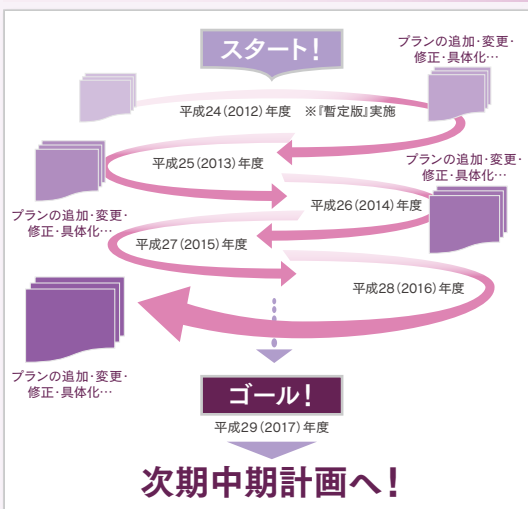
スタート!

プランの追加・変更・修正・具体化…

平成24(2012)年度　※『暫定版』実施

平成25(2013)年度

プランの追加・変更・修正・具体化…

プランの追加・変更・修正・具体化…

平成26(2014)年度

平成27(2015)年度

平成28(2016)年度

プランの追加・変更・修正・具体化…

ゴール!

平成29(2017)年度

次期中期計画へ!